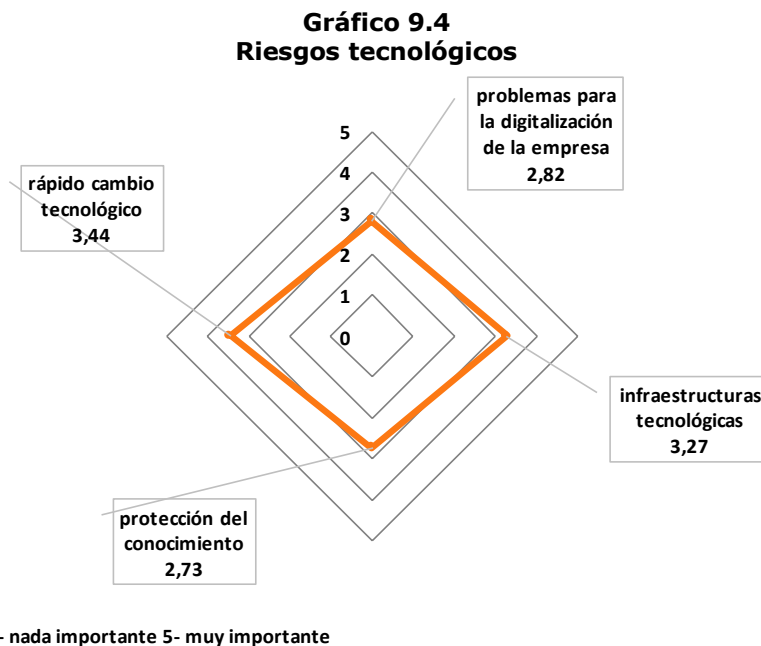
Gráfico 9.4
Riesgos tecnológicos

5
4
3
2
1
0

problemas para la digitalización de la empresa
2,82

rápido cambio tecnológico
3,44

infraestructuras tecnológicas
3,27

protección del conocimiento
2,73

- nada importante 5- muy importante